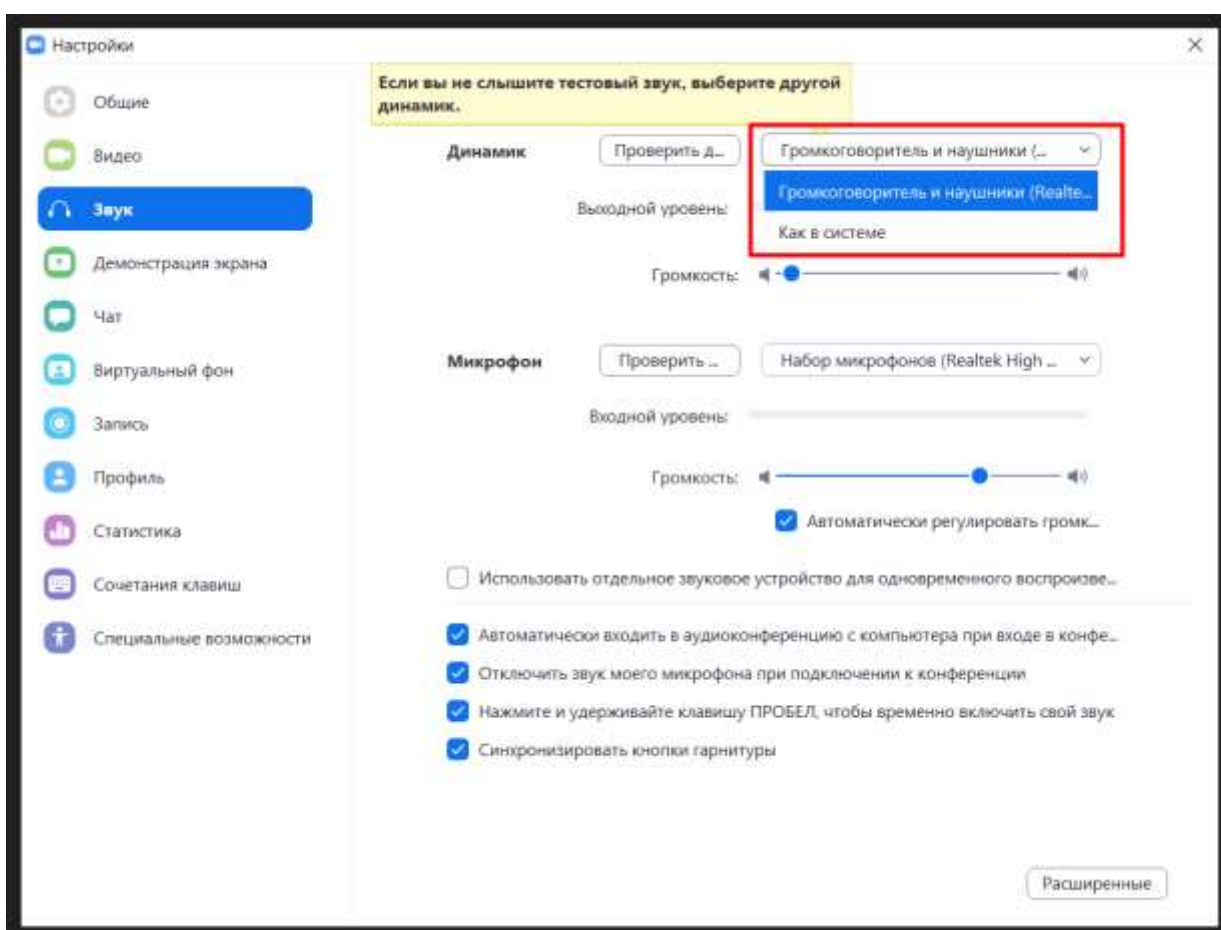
Настройки

Общие
Видео
Звук
Демонстрация экрана
Чат
Виртуальный фон
Запись
Профиль
Статистика
Сочетания клавиш
Специальные возможности

Если вы не слышите тестовый звук, выберите другой динамик.

Динамик
Проверить д...
Громкоговоритель и наушники (...
Громкоговоритель и наушники (Realte...
Как в системе
Выходной уровень:
Громкость:

Микрофон
Проверить ...
Набор микрофонов (Realtek High ...
Входной уровень:
Громкость:
Автоматически регулировать громк...

Использовать отдельное звуковое устройство для одновременного воспроизве...

Автоматически входить в аудиоконференцию с компьютера при входе в конфе...
Отключить звук моего микрофона при подключении к конференции
Нажмите и удерживайте клавишу ПРОБЕЛ, чтобы временно включить свой звук
Синхронизировать кнопки гарнитуры

Расширенные